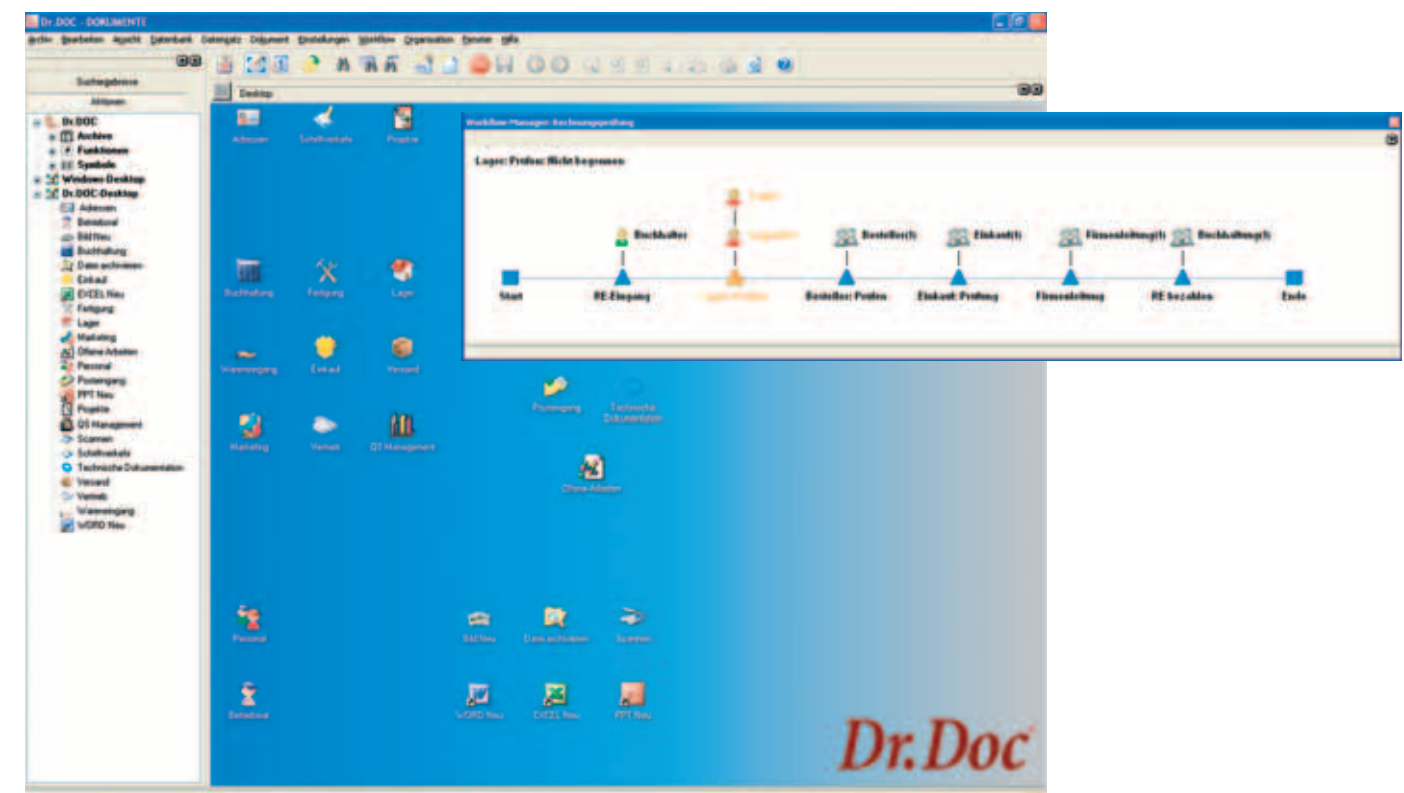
Dr.DOC - DOKUMENTE

Archiv Bearbeiten Ansicht Datenbank Datensatz Dokument Einstellungen Workflow Organisation Fenster Hilfe

Suchergebnisse

Aktionen

Dr.DOC
Archive
Funktionen
Symbole
Windows-Desktop
Dr.DOC-Desktop
Adressen
Betriebsrat
Bild Neu
Buchhaltung
Daten archivieren
Einkauf
EXCEL Neu
Fertigung
Lager
Marketing
Offene Arbeiten
Personal
Posteingang
PPT Neu
Projekte
QS Management
Scannen
Schriftverkehr
Technische Dokumentation
Versand
Vertrieb
Wareneingang
WORD Neu

Desktop

Adressen
Schriftverkehr
Projekte
Buchhaltung
Fertigung
Lager
Wareneingang
Einkauf
Versand
Marketing
Vertrieb
QS Management
Posteingang
Technische Dokumentation
Offene Arbeiten
Personal
Bild Neu
Daten archivieren
Scannen
Betriebsrat
WORD Neu
EXCEL Neu
PPT Neu

Workflow Manager: Rechnungseingang

Lager: Prüfen: Nicht begonnen

Lager
Buchhalter
Bestellers
Einkauf(1)
Firmenleitung(1)
Buchhaltung(1)
Start
RE-Eingang
Lager: Prüfen
Besteller: Prüfen
Einkauf: Prüfung
Firmenleitung
RE bezahlen
Ende

Dr.Doc